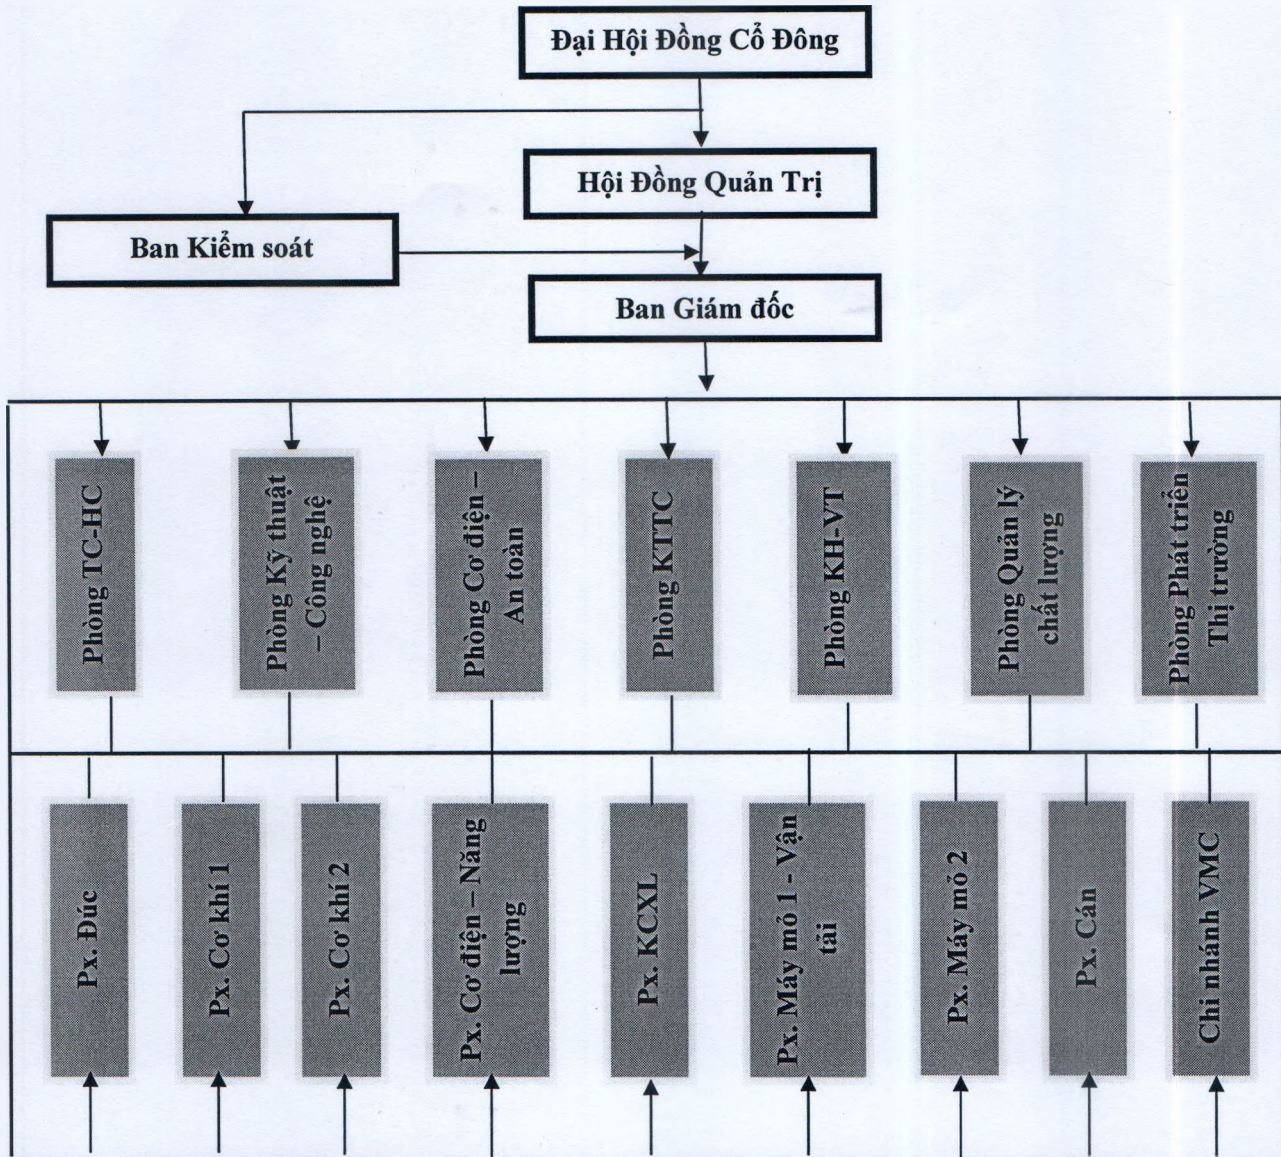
Đại Hội Đồng Cổ Đông

Hội Đồng Quản Trị

Ban Kiểm soát

Ban Giám đốc

Phòng TC-HC

Phòng Kỹ thuật – Công nghệ

Phòng Cơ điện – An toàn

Phòng KTTC

Phòng KH-VT

Phòng Quản lý chất lượng

Phòng Phát triển Thị trường

Px. Đúc

Px. Cơ khí 1

Px. Cơ khí 2

Px. Cơ điện – Năng lượng

Px. KCXL

Px. Máy mỏ 1 - Vận tải

Px. Máy mỏ 2

Px. Cán

Chi nhánh VMC